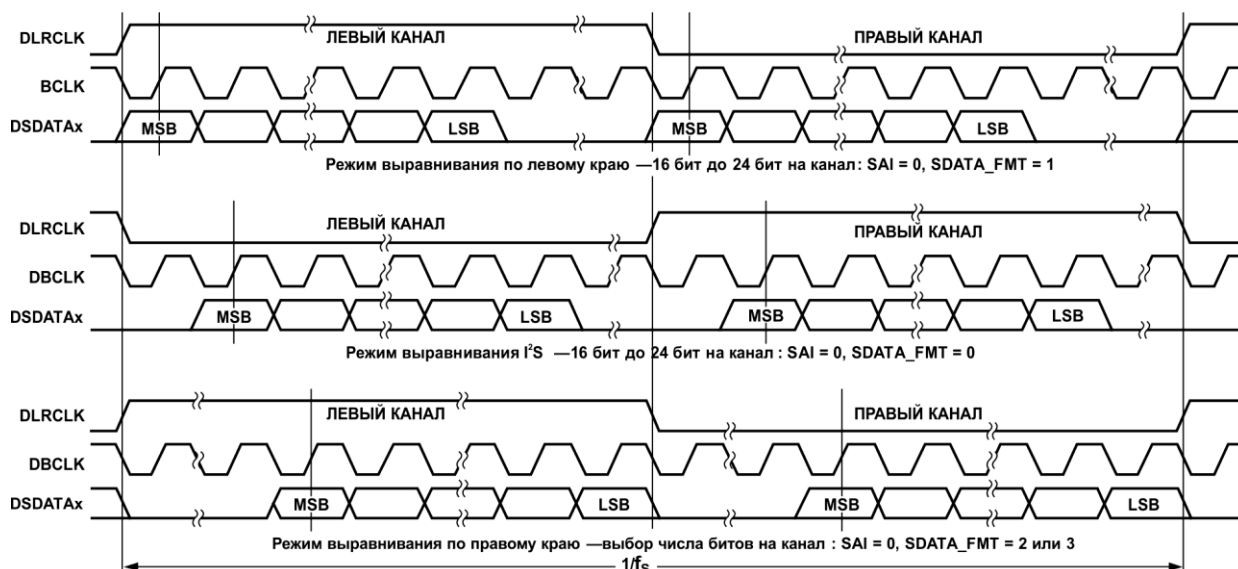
DLRCLK
ЛЕВЫЙ КАНАЛ
ПРАВЫЙ КАНАЛ
BCLK
DSDATAx
MSB
LSB
MSB
LSB
Режим выравнивания по левому краю —16 бит до 24 бит на канал: SAI = 0, SDATA_FMT = 1

DLRCLK
ЛЕВЫЙ КАНАЛ
ПРАВЫЙ КАНАЛ
DBCLK
DSDATAx
MSB
LSB
MSB
LSB
Режим выравнивания $I^2S$ —16 бит до 24 бит на канал : SAI = 0, SDATA_FMT = 0

DLRCLK
ЛЕВЫЙ КАНАЛ
ПРАВЫЙ КАНАЛ
DBCLK
DSDATAx
MSB
LSB
MSB
LSB
Режим выравнивания по правому краю —выбор числа битов на канал : SAI = 0, SDATA_FMT = 2 или 3
1/fs